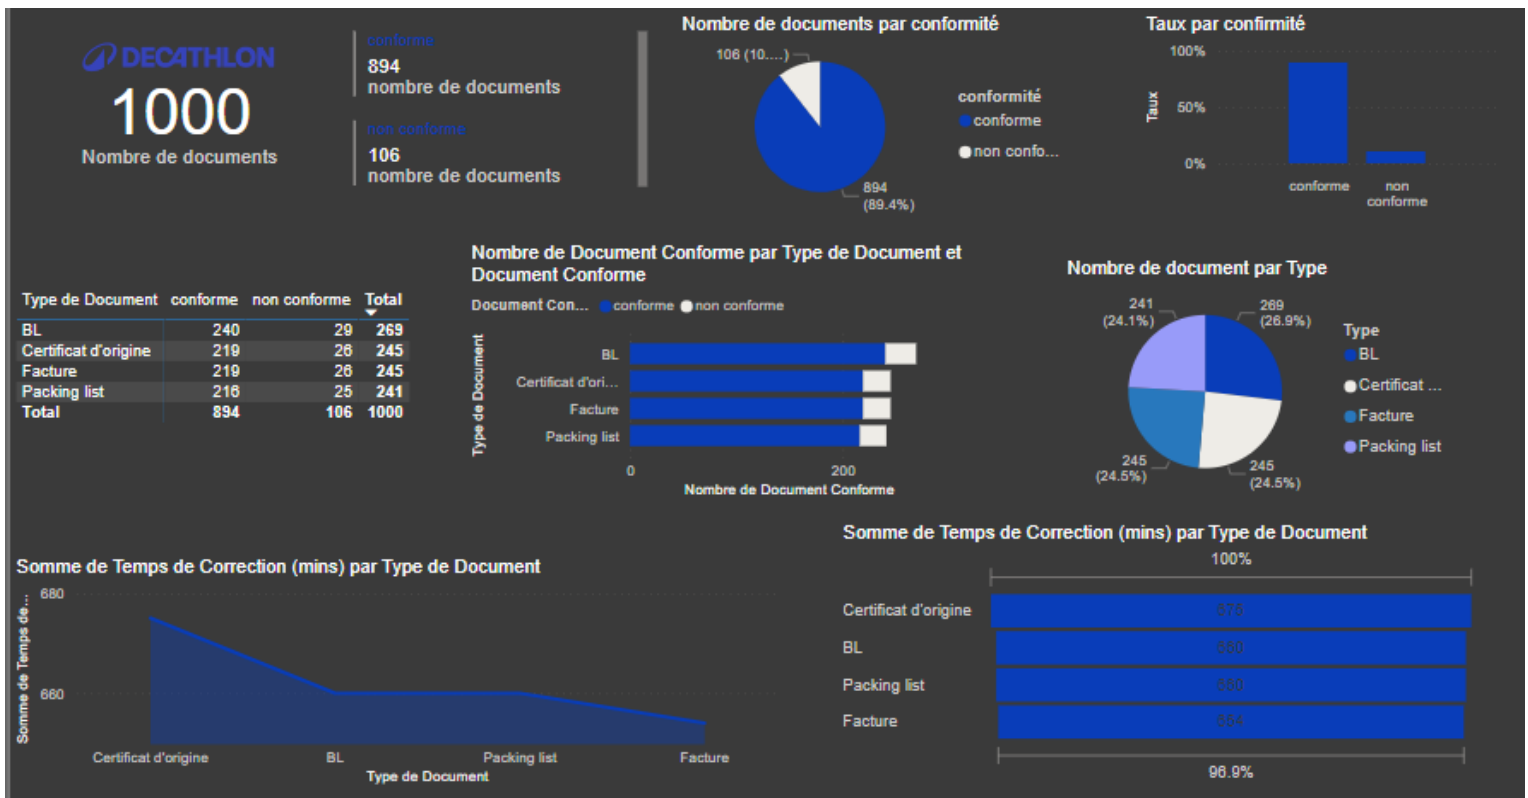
DECATHLON
1000
Nombre de documents

conforme
894
nombre de documents

non conforme
106
nombre de documents

Nombre de documents par conformité

106 (10....)
894 (89.4%)

conformité
conforme
non confo...

Taux par confirmité

100%
50%
0%
Taux
conforme
non conforme

| Type de Document | conforme | non conforme | Total |
|---|---|---|---|
| BL | 240 | 29 | 269 |
| Certificat d'origine | 219 | 26 | 245 |
| Facture | 219 | 26 | 245 |
| Packing list | 216 | 25 | 241 |
| Total | 894 | 106 | 1000 |

Nombre de Document Conforme par Type de Document et Document Conforme

Document Con... conforme non conforme

Type de Document
BL
Certificat d'ori...
Facture
Packing list
0
200
Nombre de Document Conforme

Nombre de document par Type

241 (24.1%)
269 (26.9%)
245 (24.5%)
245 (24.5%)

Type
BL
Certificat ...
Facture
Packing list

Somme de Temps de Correction (mins) par Type de Document

680
660
Somme de Temps de...
Certificat d'origine
BL
Packing list
Facture
Type de Document

Somme de Temps de Correction (mins) par Type de Document

100%
Certificat d'origine
BL
Packing list
Facture
676
660
660
654
96.9%